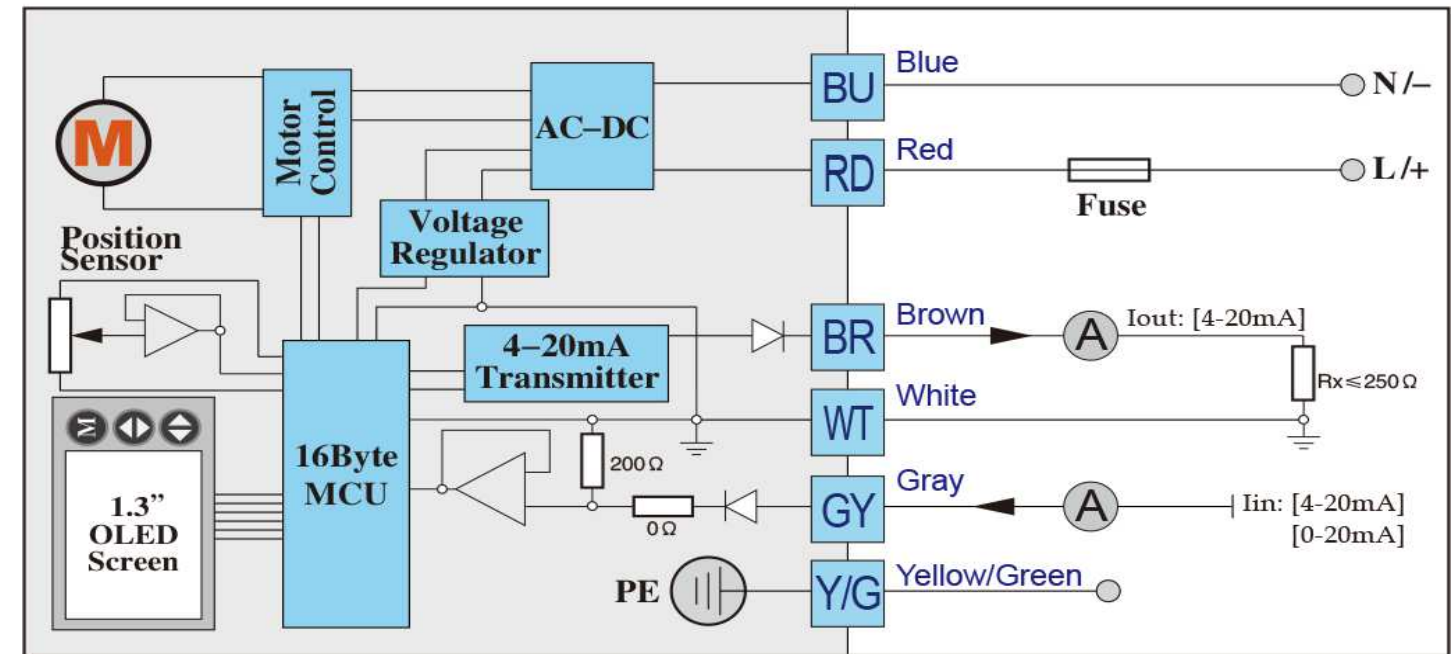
M
Motor Control
AC–DC
BU
Blue
N /–
RD
Red
Fuse
L /+
Voltage Regulator
Position Sensor
4–20mA Transmitter
BR
Brown
A
Iout: [4-20mA]
Rx ≤ 250 Ω
WT
White
16Byte MCU
200 Ω
GY
Gray
A
Iin: [4-20mA] [0-20mA]
0 Ω
1.3” OLED Screen
PE
Y/G
Yellow/Green